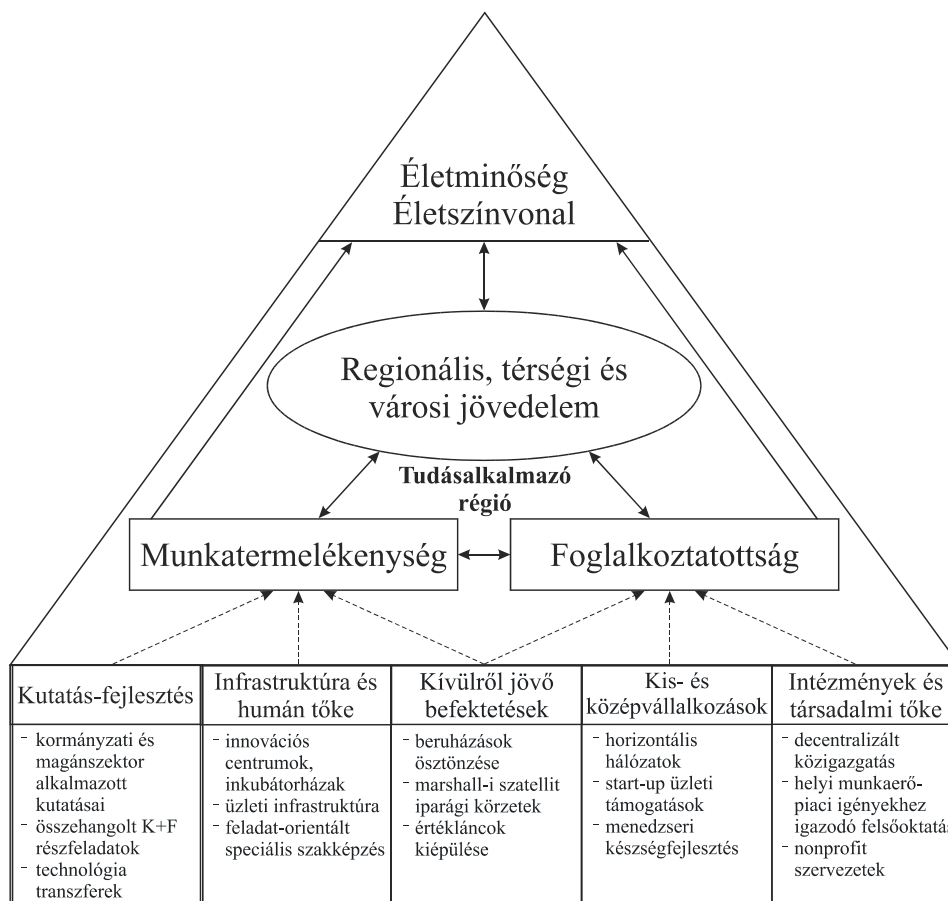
Életminőség
Életszínvonal

Regionális, térségi és városi jövedelem

Tudásalkalmazó régió

Munkatermelékenység

Foglalkoztatottság

| Kutatás-fejlesztés | Infrastruktúra és humán tőke | Kívülről jövő befektetések | Kis- és középvállalkozások | Intézmények és társadalmi tőke |
|---|---|---|---|---|
| - kormányzati és magánszektor alkalmazott kutatásai - összehangolt K+F részfeladatok - technológia transzferek | - innovációs centrumok, inkubátorházak - üzleti infrastruktúra - feladat-orientált speciális szakképzés | - beruházások ösztönzése - marshall-i szatellit iparági körzetek - értékláncok kiépülése | - horizontális hálózatok - start-up üzleti támogatások - menedzseri készségfejlesztés | - decentralizált közigazgatás - helyi munkaerőpiaci igényekhez igazodó felsőoktatás - nonprofit szervezetek |